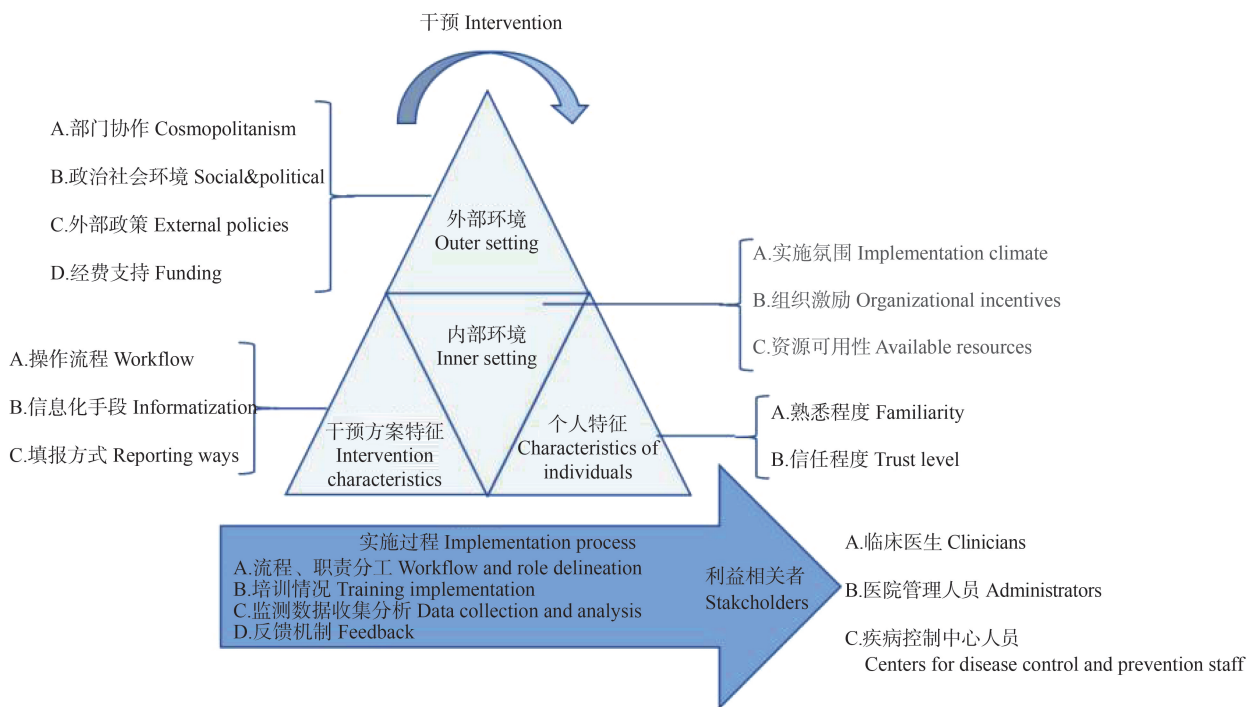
干预 Intervention

A.部门协作 Cosmopolitanism

B.政治社会环境 Social&political

C.外部政策 External policies

D.经费支持 Funding

外部环境
Outer setting

A.实施氛围 Implementation climate

B.组织激励 Organizational incentives

C.资源可用性 Available resources

内部环境
Inner setting

A.操作流程 Workflow

B.信息化手段 Informatization

C.填报方式 Reporting ways

干预方案特征
Intervention characteristics

个人特征
Characteristics of individuals

A.熟悉程度 Familiarity

B.信任程度 Trust level

实施过程 Implementation process
A.流程、职责分工 Workflow and role delineation
B.培训情况 Training implementation
C.监测数据收集分析 Data collection and analysis
D.反馈机制 Feedback

利益相关者
Stakcholders

A.临床医生 Clinicians

B.医院管理人员 Administrators

C.疾病控制中心人员
Centers for disease control and prevention staff